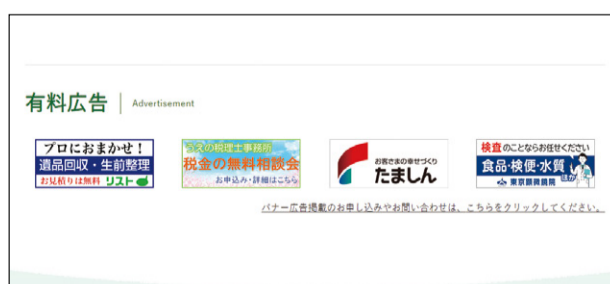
有料広告 | Advertisement

プロにおまかせ！
遺品回収・生前整理
お見積りは無料 リスト

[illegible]の税理士事務所
税金の無料相談会
お申込み・詳細はこちら

お客さまの幸せづくり
たましん

検査のことならお任せください
食品・検便・水質
東京顕微鏡院

バナー広告掲載のお申し込みやお問い合わせは、こちらをクリックしてください。